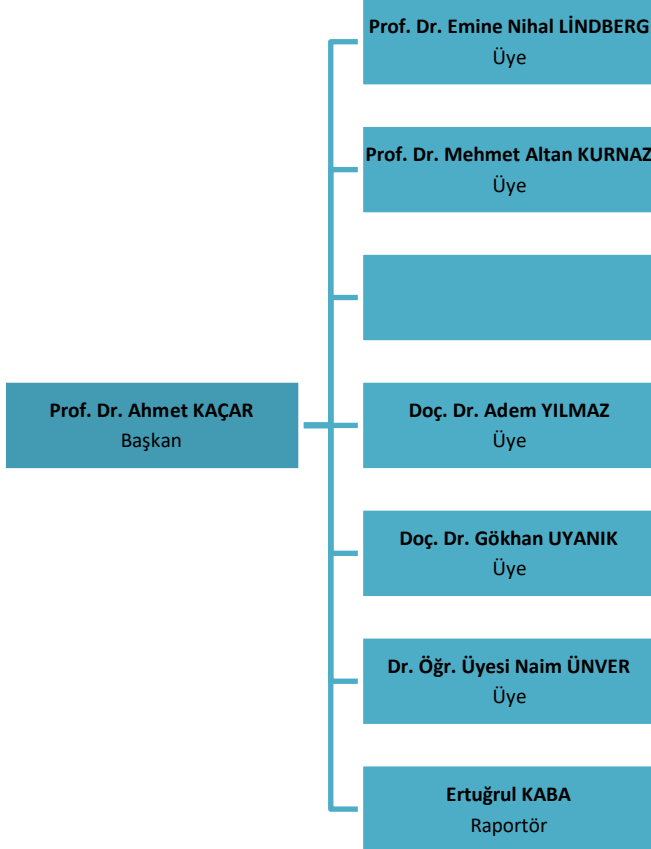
Prof. Dr. Ahmet KAÇAR
Başkan

Prof. Dr. Emine Nihal LİNDBERG
Üye

Prof. Dr. Mehmet Altan KURNAZ
Üye

Doç. Dr. Adem YILMAZ
Üye

Doç. Dr. Gökhan UYANIK
Üye

Dr. Öğr. Üyesi Naim ÜNVER
Üye

Ertuğrul KABA
Raportör